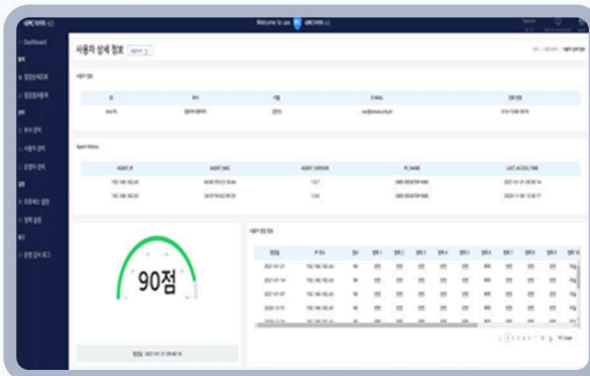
Welcome to use

Dashboard

사용자 상세 정보

사용자 정보

| ID | 부서 | 이름 | E-MAIL | 전화번호 |
|---|---|---|---|---|
| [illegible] | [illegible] | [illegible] | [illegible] | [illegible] |

Agent History

| AGENT IP | AGENT MAC | AGENT VERSION | PC_NAME | LAST ACCESS TIME |
|---|---|---|---|---|
| 192.168.182.45 | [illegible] | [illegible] | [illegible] | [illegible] |
| 192.168.182.20 | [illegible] | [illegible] | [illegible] | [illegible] |

90점

사용자 점검 정보

| 점검일 | IP 주소 | 점수 | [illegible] | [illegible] | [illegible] | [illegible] | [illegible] | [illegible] | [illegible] | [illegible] | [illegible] |
|---|---|---|---|---|---|---|---|---|---|---|---|
| 2021-01-21 | 192.168.182.45 | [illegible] | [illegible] | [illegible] | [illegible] | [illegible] | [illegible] | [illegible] | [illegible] | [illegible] | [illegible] |
| 2021-01-14 | 192.168.182.45 | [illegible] | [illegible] | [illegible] | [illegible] | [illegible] | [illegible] | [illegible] | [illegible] | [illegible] | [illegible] |
| 2021-01-07 | 192.168.182.45 | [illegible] | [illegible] | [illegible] | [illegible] | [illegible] | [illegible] | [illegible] | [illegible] | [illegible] | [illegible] |
| 2020-12-31 | 192.168.182.45 | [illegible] | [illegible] | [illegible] | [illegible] | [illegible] | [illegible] | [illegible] | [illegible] | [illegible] | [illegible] |
| 2020-12-24 | 192.168.182.45 | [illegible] | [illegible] | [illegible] | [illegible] | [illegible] | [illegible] | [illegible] | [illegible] | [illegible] | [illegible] |

점검일 2021-01-21 09:46:16